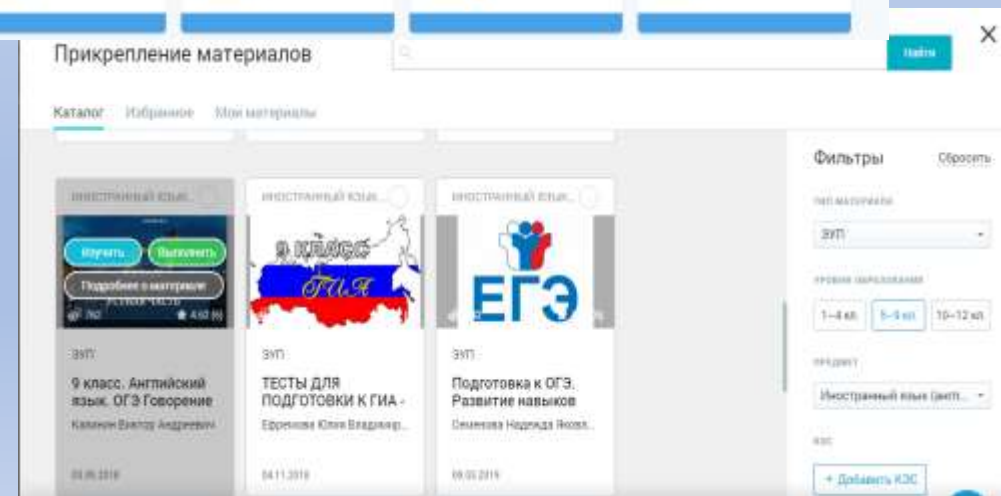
Прикрепление материалов

Найти

×

Каталог Избранное Мои материалы

Иностранный язык

Изучить Выполнить

Подробнее о материале

762 4.60

ЭУП

9 класс. Английский язык. ОГЭ Говорение

Калинин Виктор Андреевич

09.05.2019

Иностранный язык

9 класс

ГИА

ЭУП

ТЕСТЫ ДЛЯ ПОДГОТОВКИ К ГИА -

Ефремова Юлия Владимир...

04.11.2019

Иностранный язык

ЕГЭ

ЭУП

Подготовка к ОГЭ. Развитие навыков

Семенова Надежда Яковл...

09.03.2019

Фильтры Сбросить

Тип материала

ЭУП

Уровни образования

1–4 кл. 5–9 кл. 10–12 кл.

Предмет

Иностранный язык (англ...

КЭС

+ Добавить КЭС